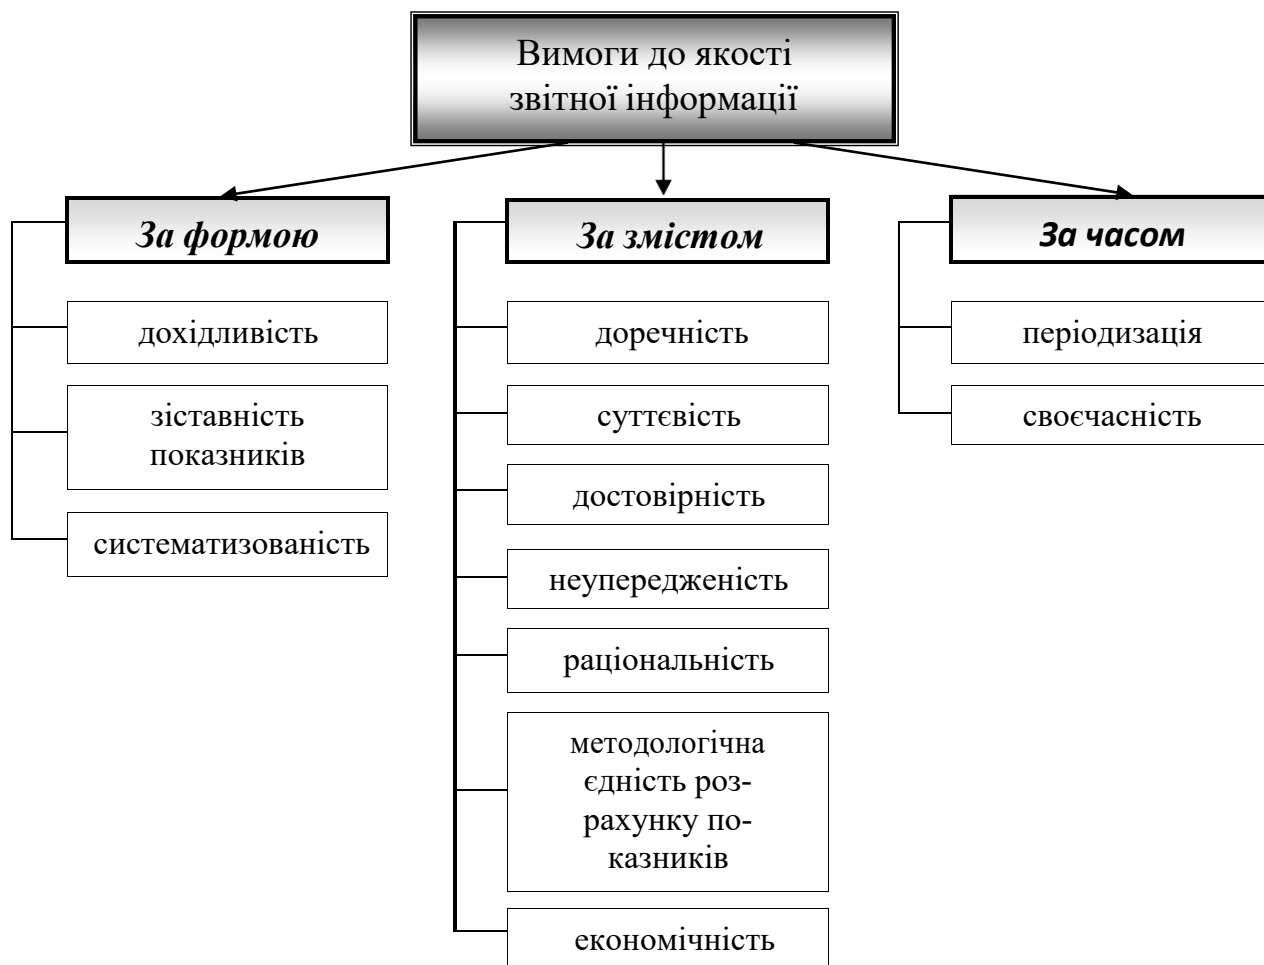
Вимоги до якості звітної інформації

За формою

дохідливість

зіставність показників

систематизованість

За змістом

доречність

суттєвість

достовірність

неупередженість

раціональність

методологічна єдність розрахунку показників

економічність

За часом

періодизація

своєчасність